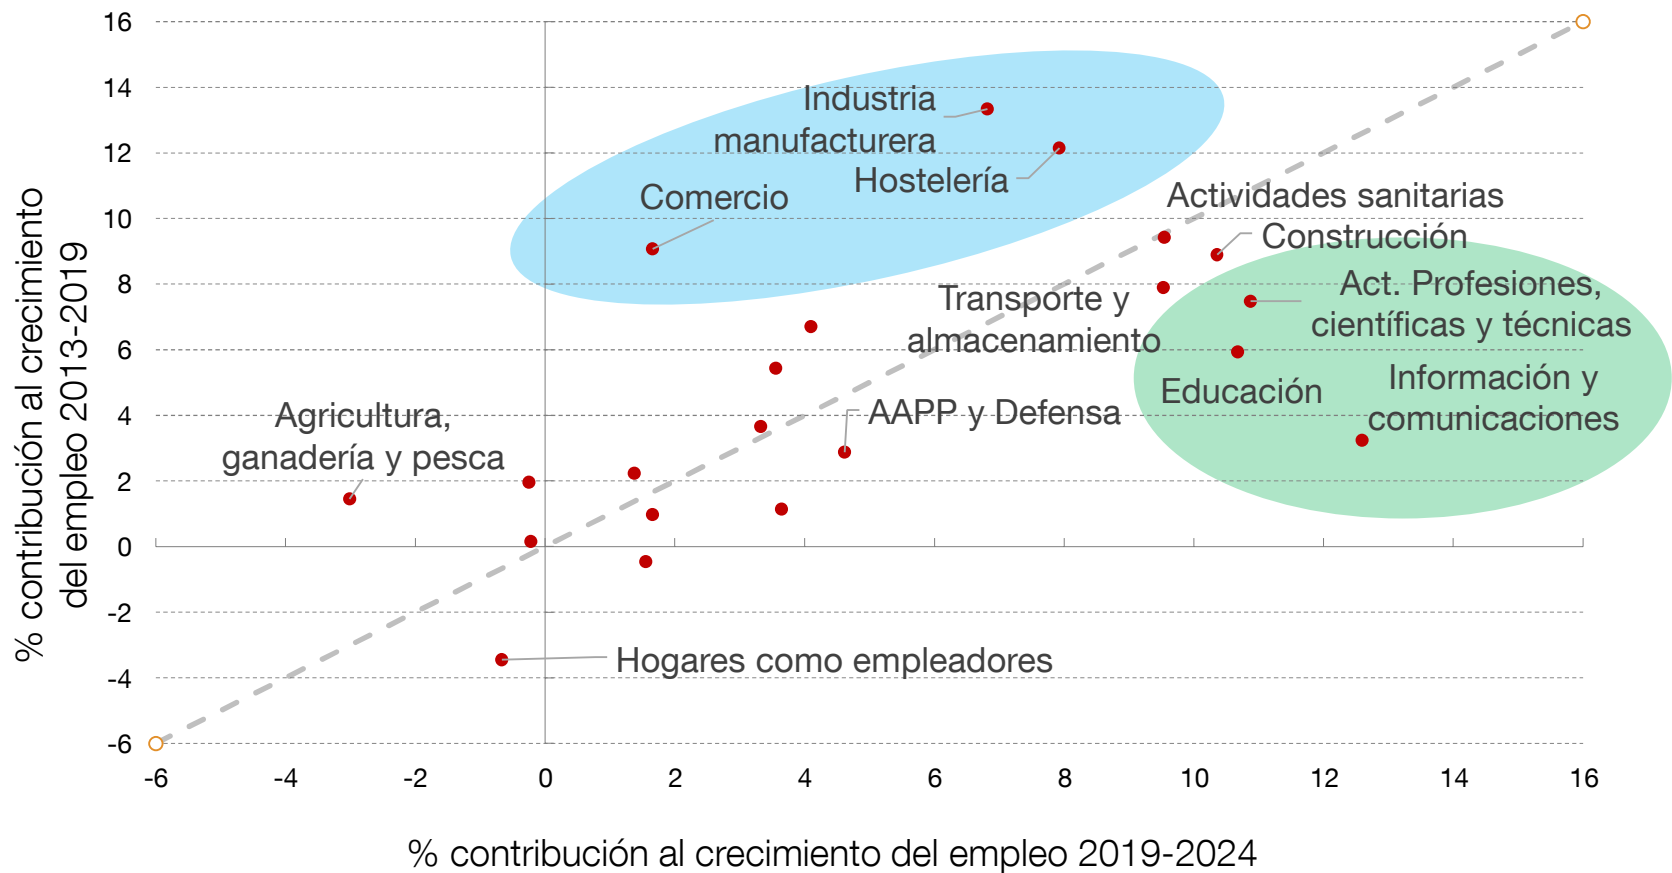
% contribución al crecimiento del empleo 2013-2019

16
14
12
10
8
6
4
2
0
-2
-4
-6

Industria manufacturera
Hostelería
Comercio
Actividades sanitarias
Construcción
Act. Profesiones, científicas y técnicas
Transporte y almacenamiento
Educación
Información y comunicaciones
AAPP y Defensa
Agricultura, ganadería y pesca
Hogares como empleadores

-6
-4
-2
0
2
4
6
8
10
12
14
16

% contribución al crecimiento del empleo 2019-2024